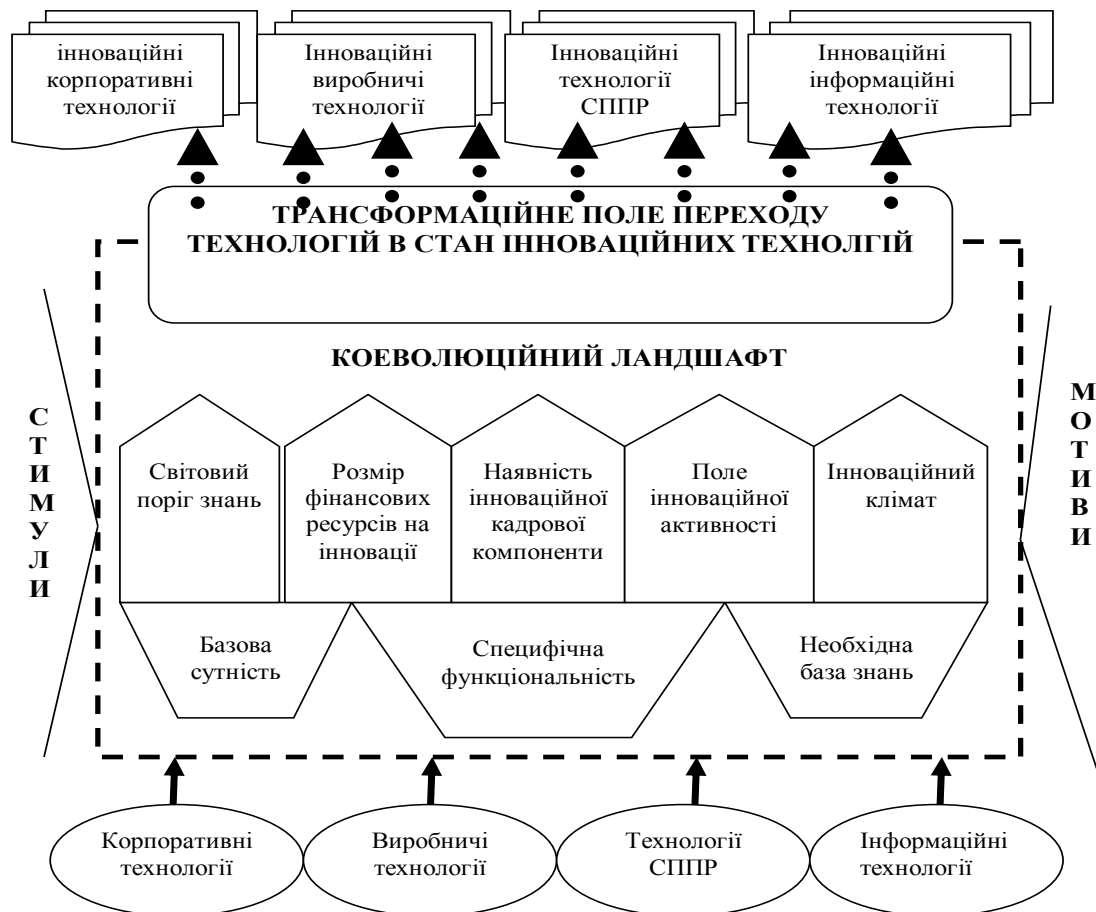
інноваційні корпоративні технології

Інноваційні виробничі технології

Інноваційні технології СППР

Інноваційні інформаційні технології

ТРАНСФОРМАЦІЙНЕ ПОЛЕ ПЕРЕХОДУ ТЕХНОЛОГІЙ В СТАН ІННОВАЦІЙНИХ ТЕХНОЛОГІЙ

КОЕВОЛЮЦІЙНИЙ ЛАНДШАФТ

С Т И М У Л И

М О Т И В И

Світовий поріг знань

Розмір фінансових ресурсів на інноваці

Наявність інноваційної кадрової компоненти

Поле інноваційної активності

Інноваційний клімат

Базова сутність

Специфічна функціональність

Необхідна база знань

Корпоративні технології

Виробничі технології

Технології СППР

Інформаційні технології